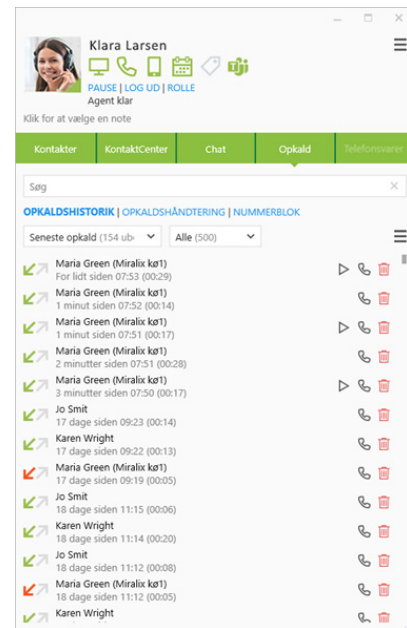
Klara Larsen

PAUSE | LOG UD | ROLLE

Agent klar

Klik for at vælge en note

Kontakter | KontaktCenter | Chat | Opkald | Telefonsvarer

Søg

OPKALDSHISTORIK | OPKALDSHÅNDTERING | NUMMERBLOK

Seneste opkald (154 ub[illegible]

Alle (500)

Maria Green (Miralix kø1)
For lidt siden 07:53 (00:29)

Maria Green (Miralix kø1)
1 minut siden 07:52 (00:14)

Maria Green (Miralix kø1)
1 minut siden 07:51 (00:17)

Maria Green (Miralix kø1)
2 minutter siden 07:51 (00:28)

Maria Green (Miralix kø1)
3 minutter siden 07:50 (00:17)

Jo Smit
17 dage siden 09:23 (00:14)

Karen Wright
17 dage siden 09:22 (00:13)

Maria Green (Miralix kø1)
17 dage siden 09:19 (00:05)

Jo Smit
18 dage siden 11:15 (00:06)

Karen Wright
18 dage siden 11:14 (00:20)

Jo Smit
18 dage siden 11:12 (00:08)

Maria Green (Miralix kø1)
18 dage siden 11:12 (00:05)

Karen Wright